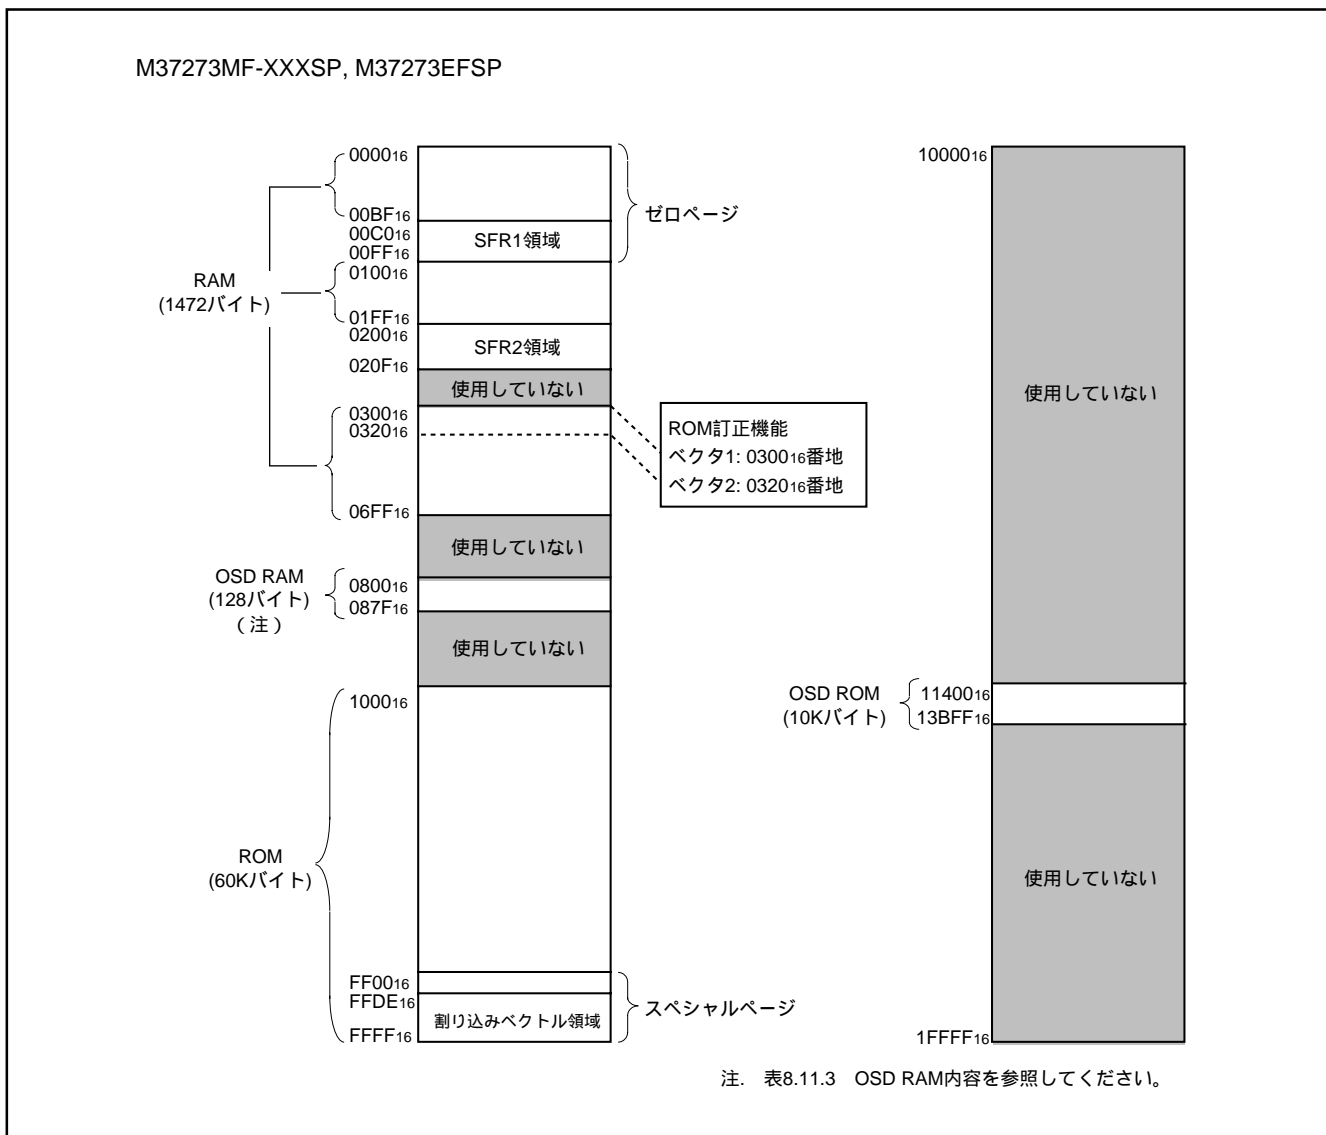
M37273MF-XXXSP, M37273EFSP

$0000_{16}$
$00BF_{16}$
$00C0_{16}$
SFR1領域
$00FF_{16}$
ゼロページ
RAM
(1472バイト)
$0100_{16}$
$01FF_{16}$
$0200_{16}$
SFR2領域
$020F_{16}$
使用していない
$0300_{16}$
$0320_{16}$
ROM訂正機能
ベクタ1: $0300_{16}$番地
ベクタ2: $0320_{16}$番地
$06FF_{16}$
使用していない
OSD RAM
(128バイト)
(注)
$0800_{16}$
$087F_{16}$
使用していない
$1000_{16}$
ROM
(60Kバイト)
$FF00_{16}$
$FFDE_{16}$
割り込みベクトル領域
$FFFF_{16}$
スペシャルページ

$10000_{16}$
使用していない
OSD ROM
(10Kバイト)
$11400_{16}$
$13BFF_{16}$
使用していない
$1FFFF_{16}$

注. 表8.11.3 OSD RAM内容を参照してください。